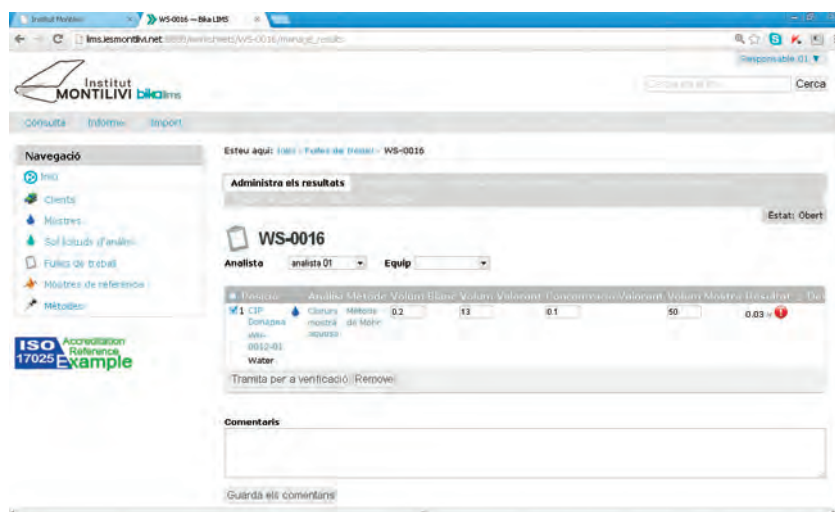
Institut Montilivi | WS-0016 — Bika LIMS

lims.iesmontilivi.net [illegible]/worksheets/WS-0016/manage_results

Responsable 01 ▼

Institut MONTILIVI bikalims

Cerca en el lloc | Cerca

Consulta | Informe | Import

Navegació
Inici
Clients
Mostres
Sol·licituds d'anàlisi
Fulles de treball
Mostres de referència
Mètodes

ISO 17025 Accreditation Reference Example

Esteu aquí: Inici › Fulles de treball › WS-0016

Administra els resultats

Estat: Obert

WS-0016

Analista | analista 01 | Equip

| Posició | Anàlisi | Mètode | Volum Blanc | Volum Valorant | Concentració Valorant | Volum Mostra | Resultat | Dec |
|---|---|---|---|---|---|---|---|---|
| 1 CIP Donazea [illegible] 0012-01 Water | Clorurs mostra aquosa | Mètode de Mohr | 0.2 | 13 | 0.1 | 50 | 0.03 | |

Tramita per a verificació | Remove

Comentaris

Guarda els comentaris